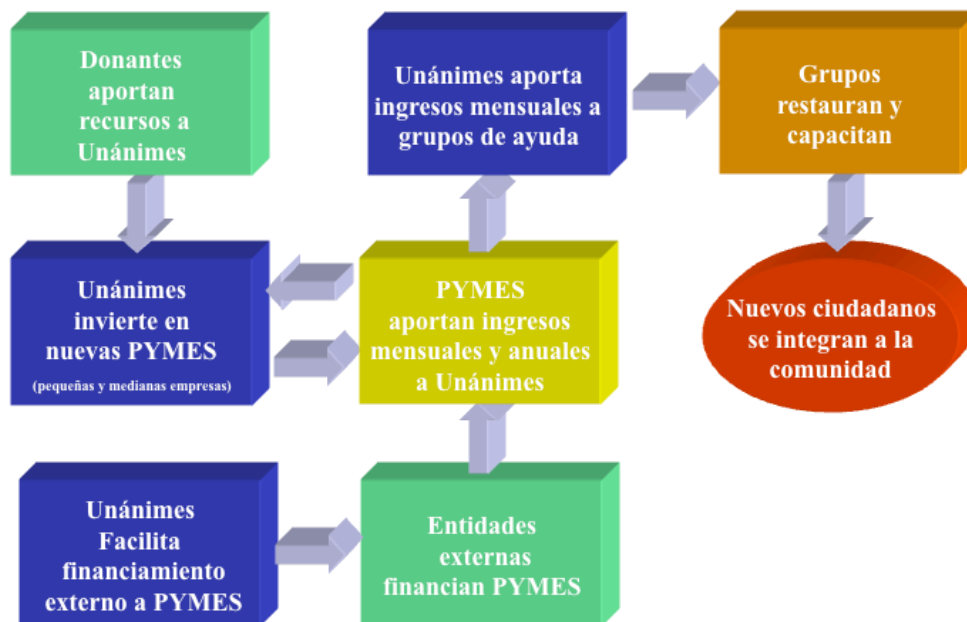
Donantes aportan recursos a Unánimes

Unánimes aporta ingresos mensuales a grupos de ayuda

Grupos restauran y capacitan

Unánimes invierte en nuevas PYMES
(pequeñas y medianas empresas)

PYMES aportan ingresos mensuales y anuales a Unánimes

Nuevos ciudadanos se integran a la comunidad

Unánimes Facilita financiamiento externo a PYMES

Entidades externas financian PYMES